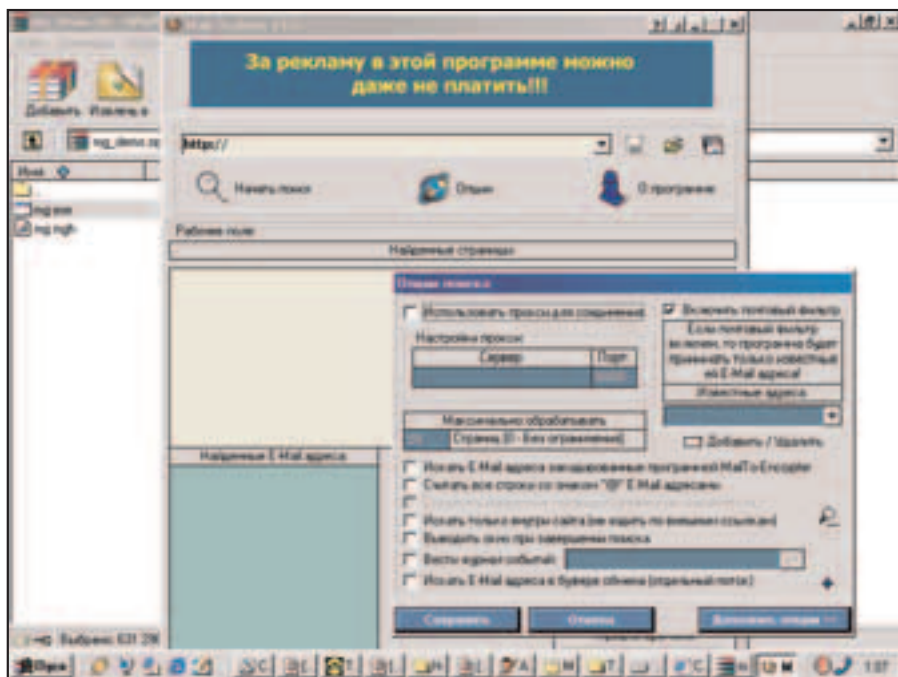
За рекламу в этой программе можно даже не платить!!!

Добавить Изменить

Имя
mg.exe
mg.ngh

http://

Начать поиск
Опции
О программе

Рабочее поле
Найденные страницы

Опции поиска

Использовать прокси для соединения
Настройки прокси
| Сервер | Порт |
|---|---|
| | |

Включить почтовый фильтр
Если почтовый фильтр включен, то программа будет принимать только известные ей E-Mail адреса!
Известные адреса

Максимально обрабатывать
Страниц (0 - Без ограничений)

Добавить / Удалить

Найденные E-Mail адреса

Искать E-Mail адреса закодированные программой MailTo Encrypter
Считать все строки со знаком "@" E-Mail адресами
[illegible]
Искать только внутри сайта (не ходить по внешним ссылкам)
Выводить окно при завершении поиска
Вести журнал событий:
Искать E-Mail адреса в буфере обмена (отдельный поток)

Сохранить
Отмена
Дополнительные опции >>

Выбрано: 631 2М

Пуск